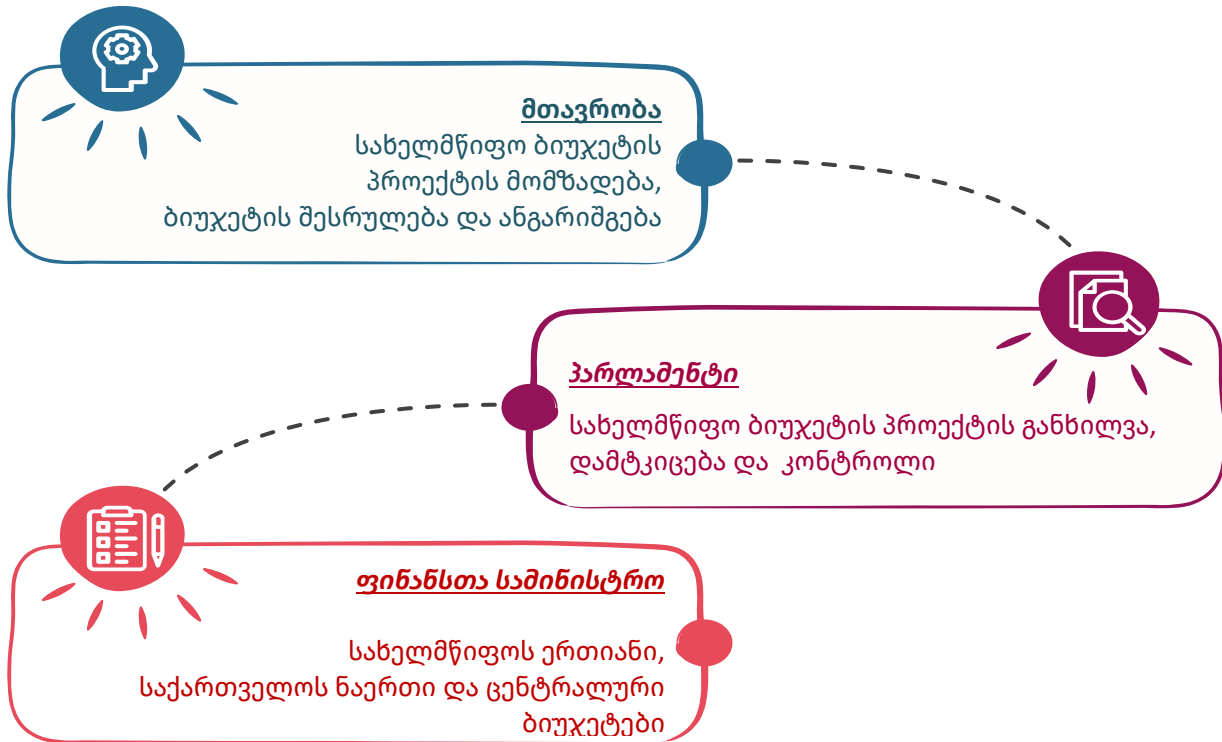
მთავრობა
სახელმწიფო ბიუჯეტის პროექტის მომზადება, ბიუჯეტის შესრულება და ანგარიშგება

პარლამენტი
სახელმწიფო ბიუჯეტის პროექტის განხილვა, დამტკიცება და კონტროლი

ფინანსთა სამინისტრო
სახელმწიფოს ერთიანი, საქართველოს ნაერთი და ცენტრალური ბიუჯეტები